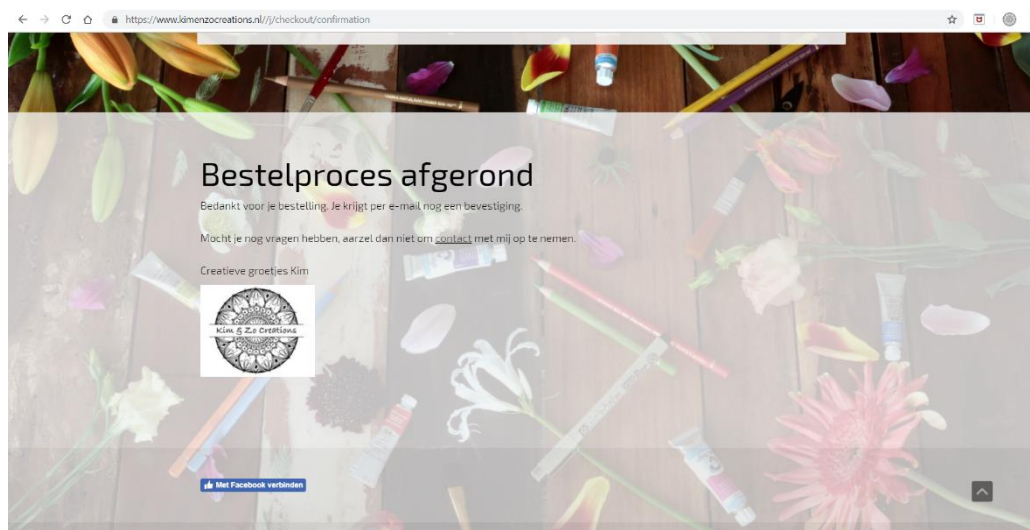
https://www.kimenzocreations.nl/j/checkout/confirmation

Bestelproces afgerond

Bedankt voor je bestelling. Je krijgt per e-mail nog een bevestiging.

Mocht je nog vragen hebben, aarzel dan niet om contact met mij op te nemen.

Creatieve groetjes Kim

Kim & Zo Creations

Met Facebook verbinden